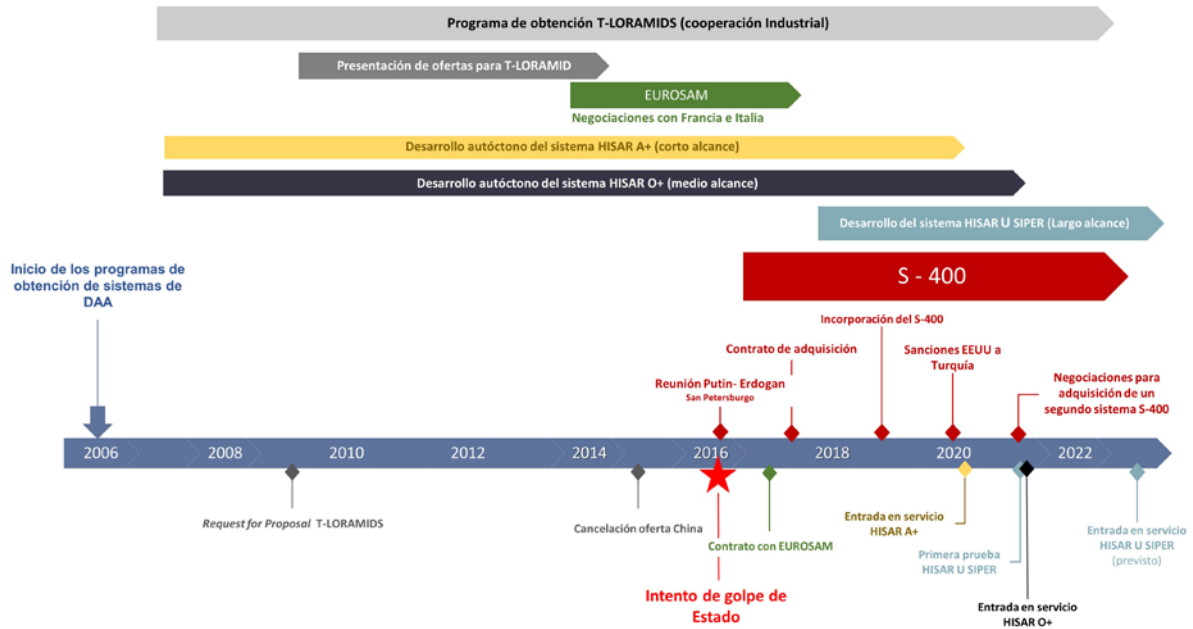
Programa de obtención T-LORAMIDS (cooperación Industrial)

Presentación de ofertas para T-LORAMID

EUROSAM

Negociaciones con Francia e Italia

Desarrollo autóctono del sistema HISAR A+ (corto alcance)

Desarrollo autóctono del sistema HISAR O+ (medio alcance)

Desarrollo del sistema HISAR U SIPER (Largo alcance)

S - 400

Inicio de los programas de obtención de sistemas de DAA

Incorporación del S-400

Contrato de adquisición

Sanciones EEUU a Turquía

Reunión Putin- Erdogan
San Petersburgo

Negociaciones para adquisición de un segundo sistema S-400

2006
2008
2010
2012
2014
2016
2018
2020
2022

Request for Proposal T-LORAMIDS

Cancelación oferta China

Contrato con EUROSAM

Entrada en servicio HISAR A+

Primera prueba HISAR U SIPER

Entrada en servicio HISAR U SIPER (previsto)

Intento de golpe de Estado

Entrada en servicio HISAR O+